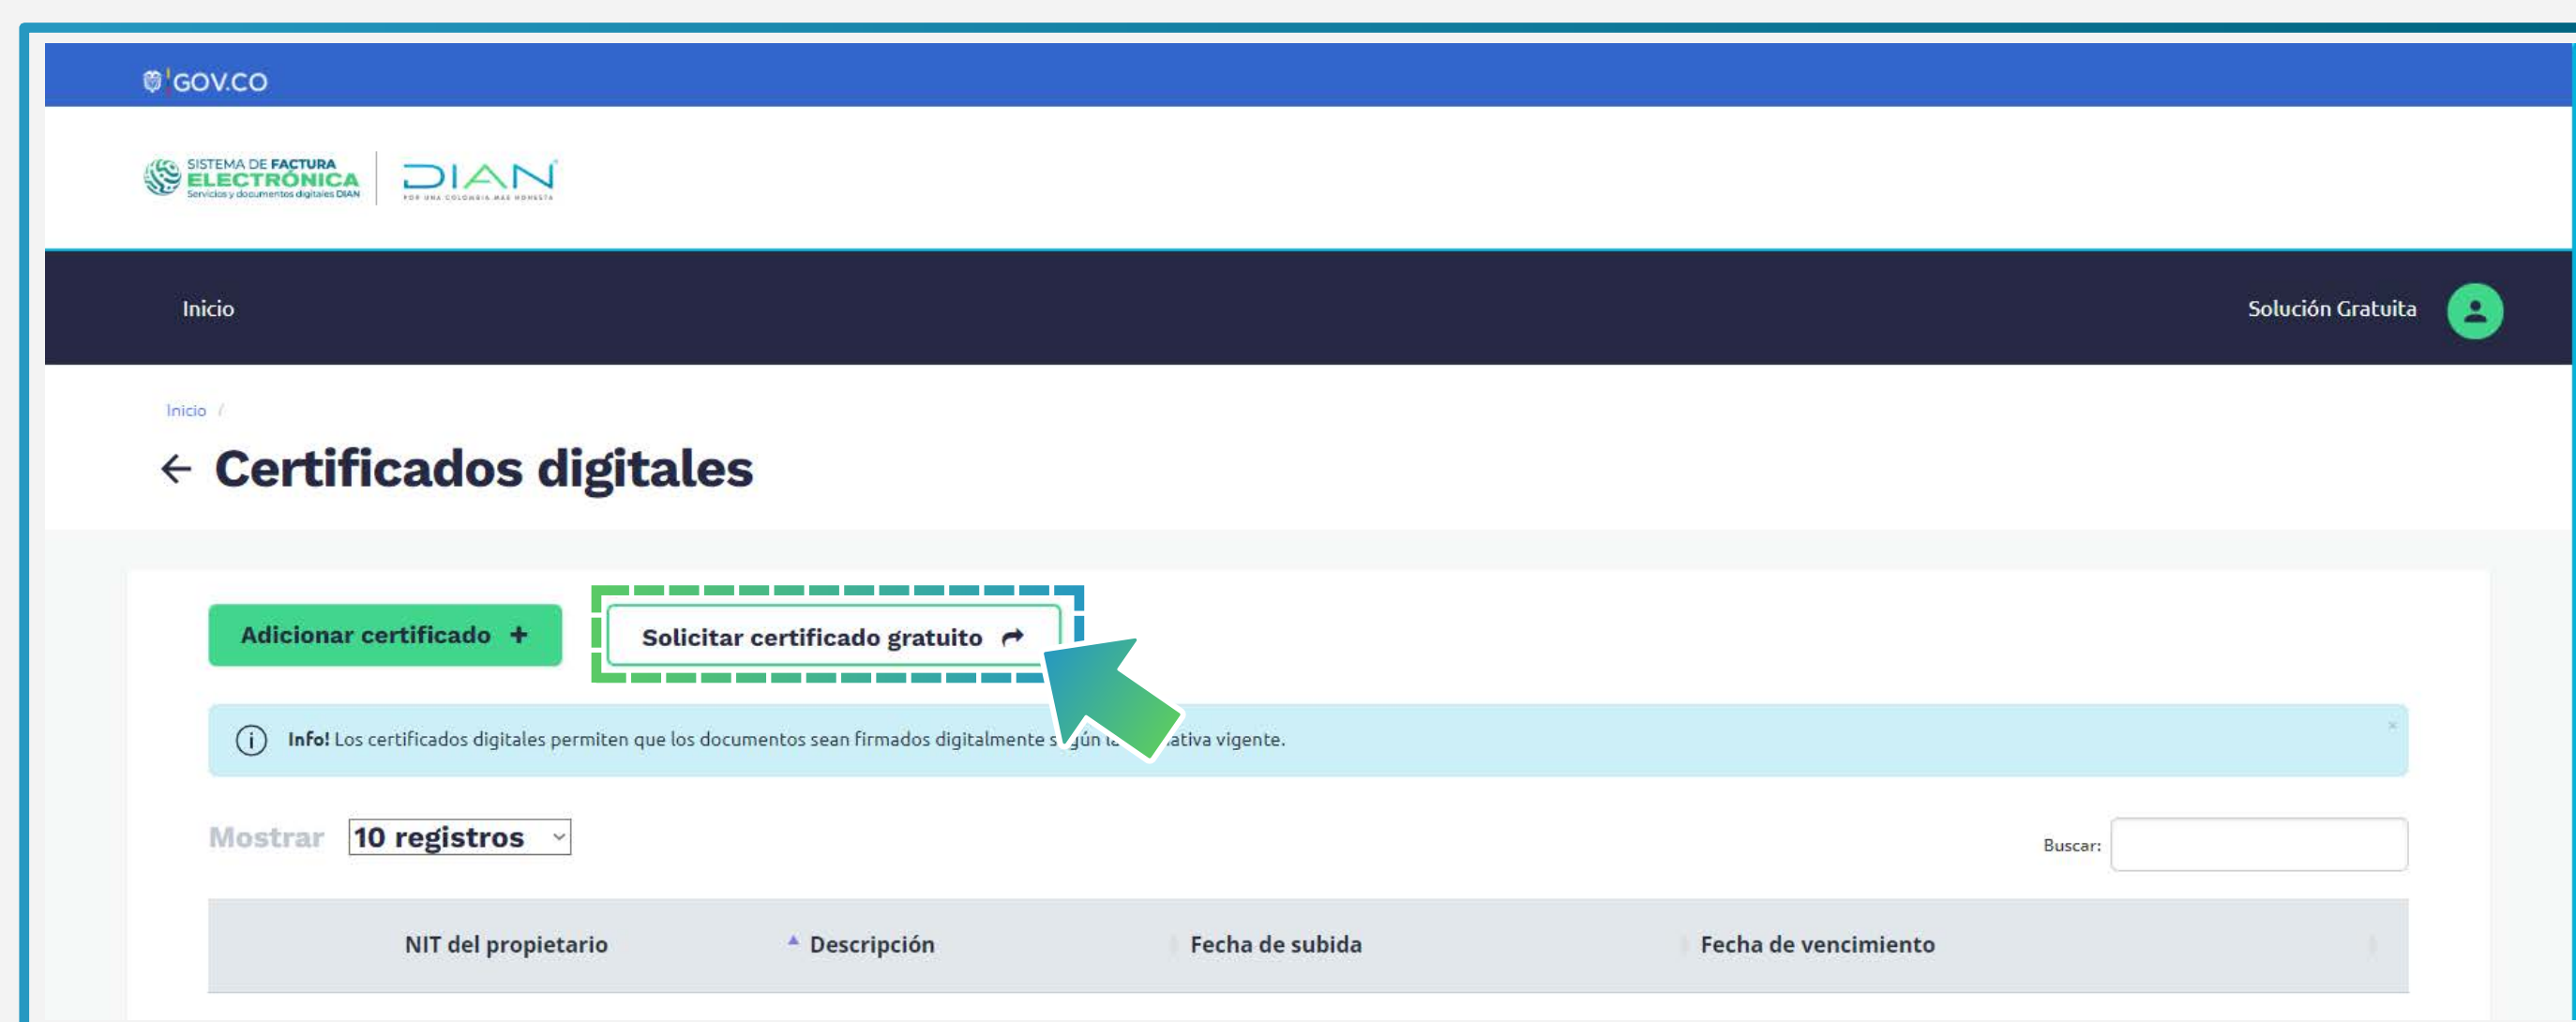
GOV.CO

SISTEMA DE FACTURA ELECTRÓNICA Servicios y documentos digitales DIAN

DIAN POR UNA COLOMBIA MÁS HONESTA

Inicio

Solución Gratuita

Inicio /

Certificados digitales

Adicionar certificado +

Solicitar certificado gratuito

Info! Los certificados digitales permiten que los documentos sean firmados digitalmente s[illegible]gún la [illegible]ativa vigente.

Mostrar 10 registros

Buscar:

| NIT del propietario | Descripción | Fecha de subida | Fecha de vencimiento |
|---|---|---|---|